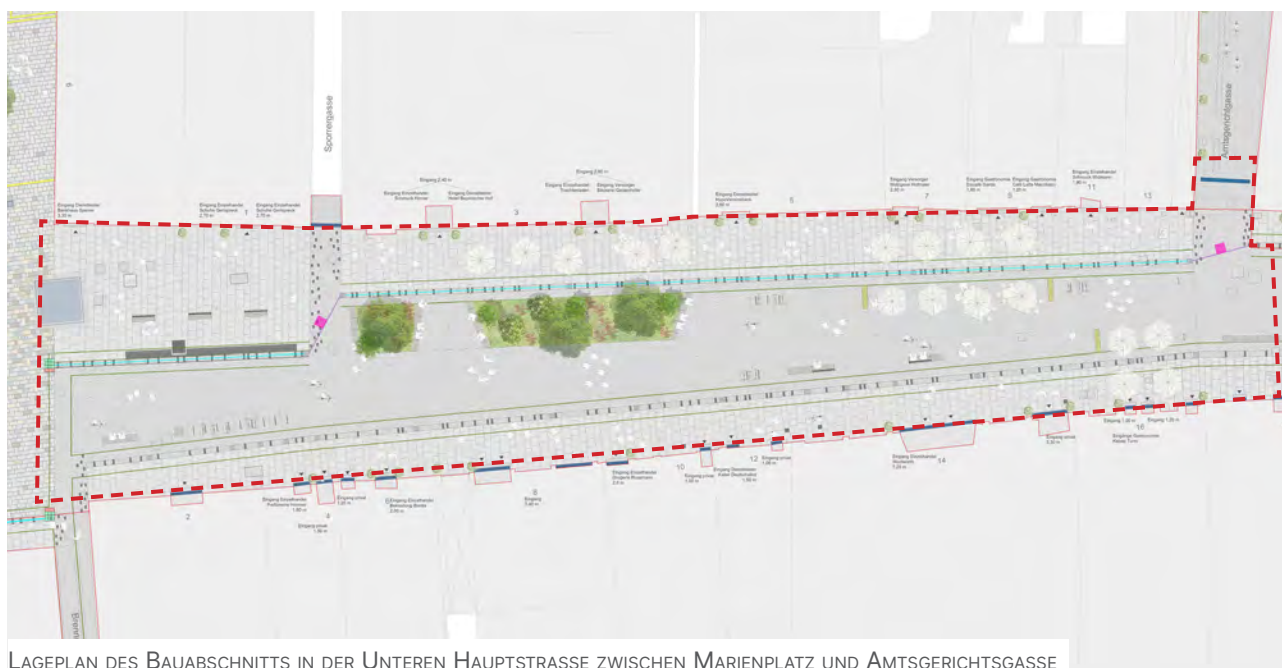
Spornergasse

Amtsgerichtsgasse

Brenn

9

1

3

5

7

9

11

13

2

4

6

8

10

12

14

16

Eingang 2,40 m

Eingang 2,60 m

Lageplan des Bauabschnitts in der Unteren Hauptstrasse zwischen Marienplatz und Amtsgerichtsgasse